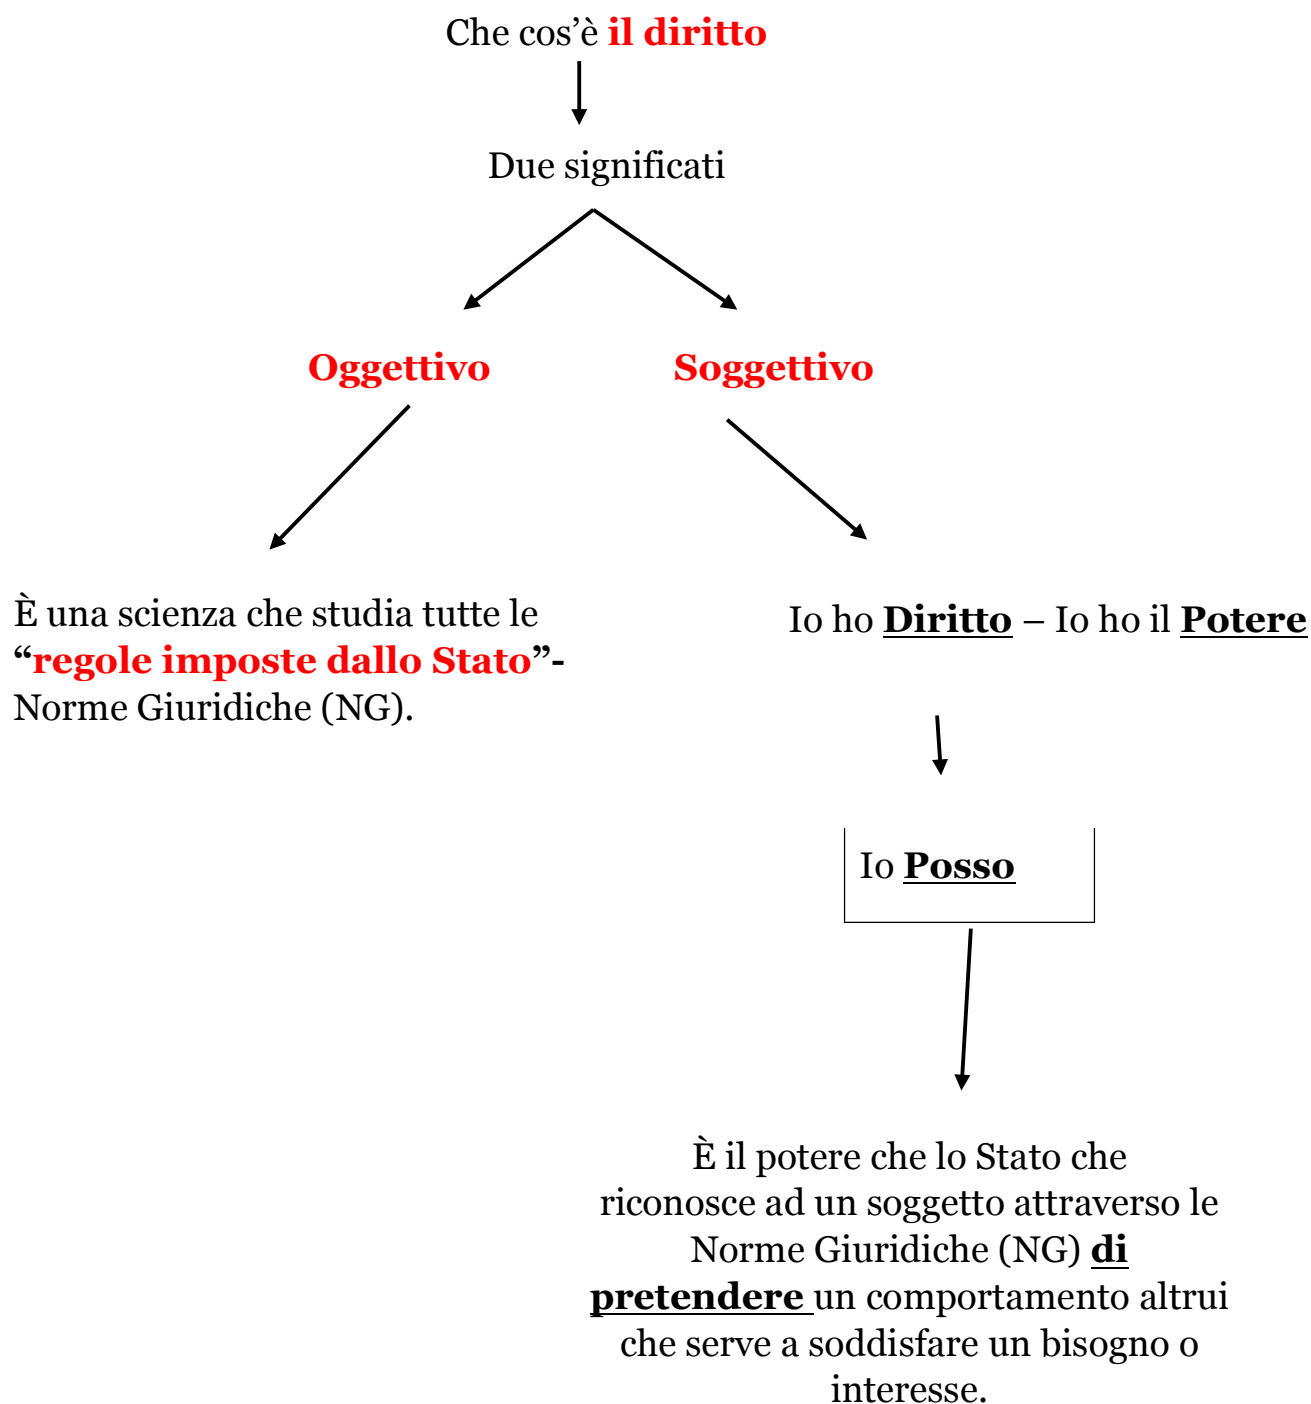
Che cos’è il diritto

Due significati

Oggettivo

Soggettivo

È una scienza che studia tutte le “regole imposte dallo Stato”- Norme Giuridiche (NG).

Io ho Diritto – Io ho il Potere

Io Posso

È il potere che lo Stato che riconosce ad un soggetto attraverso le Norme Giuridiche (NG) di pretendere un comportamento altrui che serve a soddisfare un bisogno o interesse.